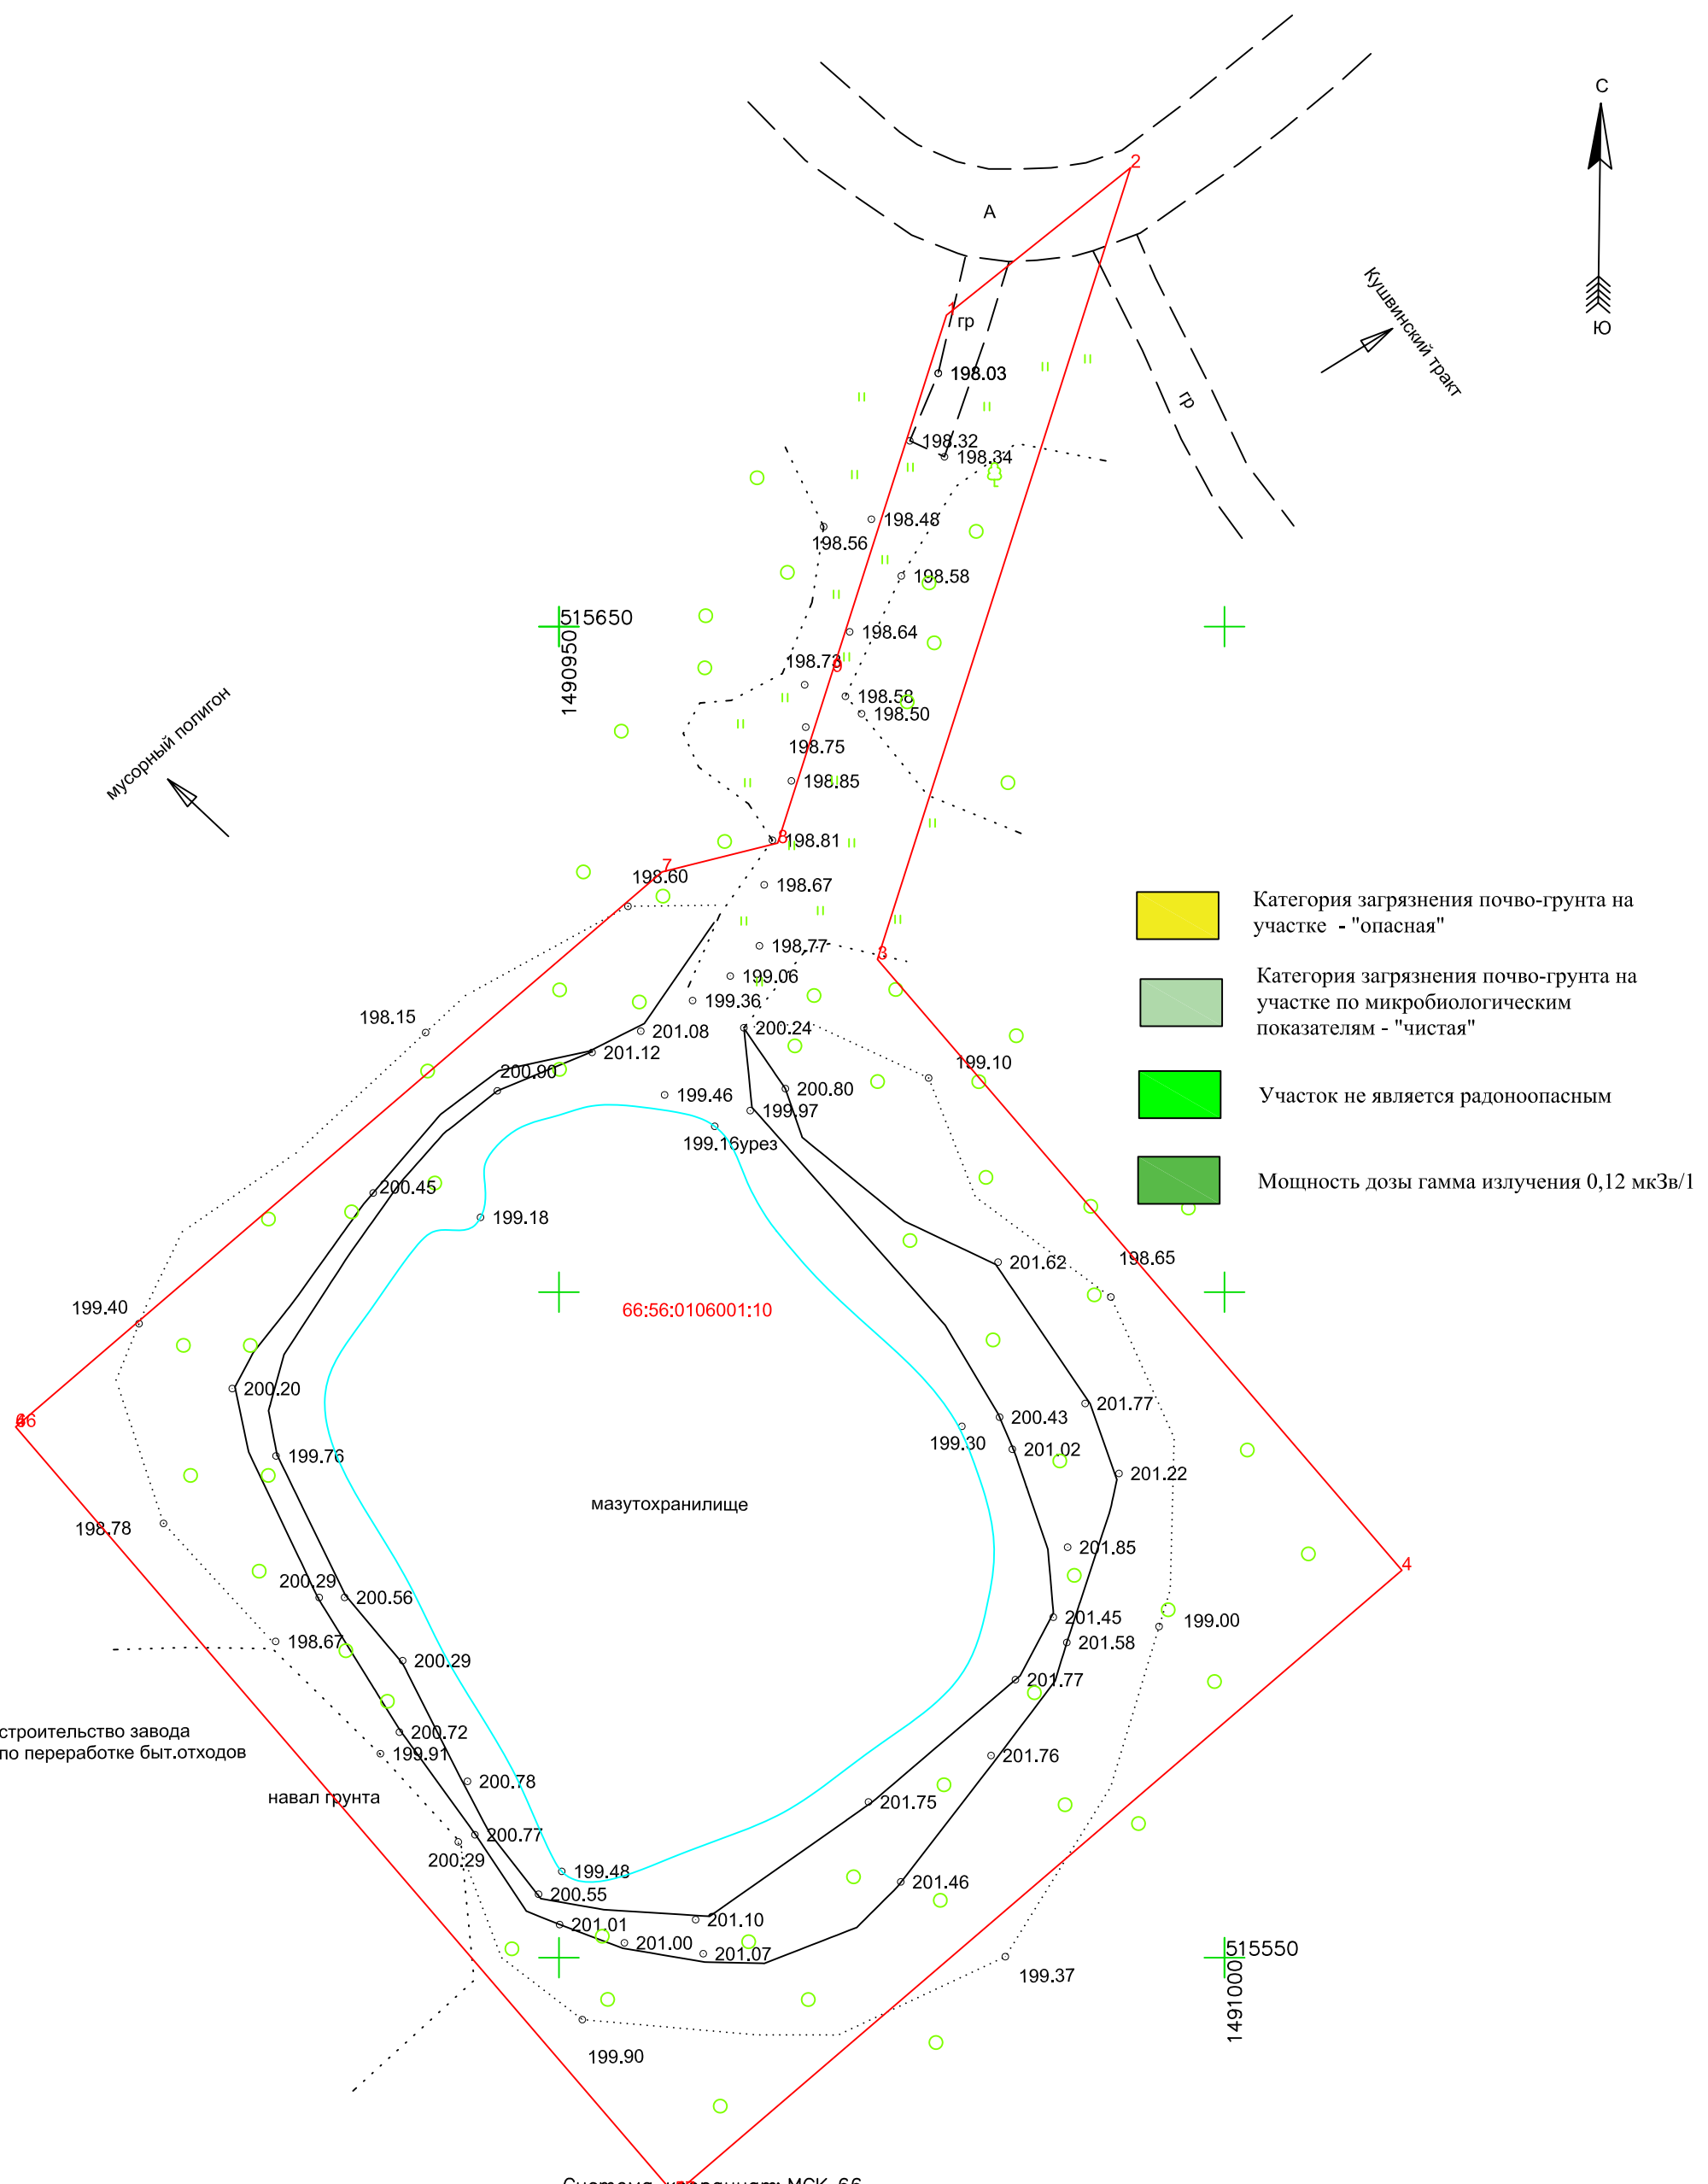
С

Ю

А

2

1

гр

гр

Кушвинский тракт

198.03

198.32

198.34

198.48

198.56

198.58

515650

1490950

198.64

198.73

9

198.58

198.50

мусорный полигон

198.75

198.85

198.81

8

7

198.60

198.67

Категория загрязнения почво-грунта на участке - "опасная"

198.77

3

199.06

199.36

Категория загрязнения почво-грунта на участке по микробиологическим показателям - "чистая"

198.15

201.08

200.24

201.12

199.10

200.90

199.46

200.80

Участок не является радоноопасным

199.97

199.16урез

200.45

Мощность дозы гамма излучения 0,12 мкЗв/1

199.18

201.62

198.65

199.40

66:56:0106001:10

200.20

201.77

46

200.43

199.30

201.02

199.76

201.22

мазутохранилище

198.78

201.85

200.29

200.56

201.45

4

199.00

198.67

201.58

200.29

201.77

строительство завода по переработке быт.отходов

200.72

199.91

201.76

200.78

навал грунта

201.75

200.77

200.29

199.48

201.46

200.55

201.01

201.10

201.00

201.07

515550

1491000

199.37

199.90

Система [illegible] МСК-66